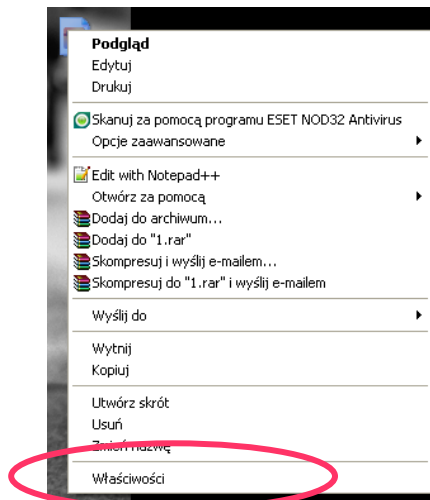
Podgląd
Edytuj
Drukuj

Skanuj za pomocą programu ESET NOD32 Antivirus
Opcje zaawansowane

Edit with Notepad++
Otwórz za pomocą
Dodaj do archiwum...
Dodaj do "1.rar"
Skompresuj i wyślij e-mailem...
Skompresuj do "1.rar" i wyślij e-mailem

Wyślij do

Wytnij
Kopiuj

Utwórz skrót
Usuń
Zmień nazwę

Właściwości